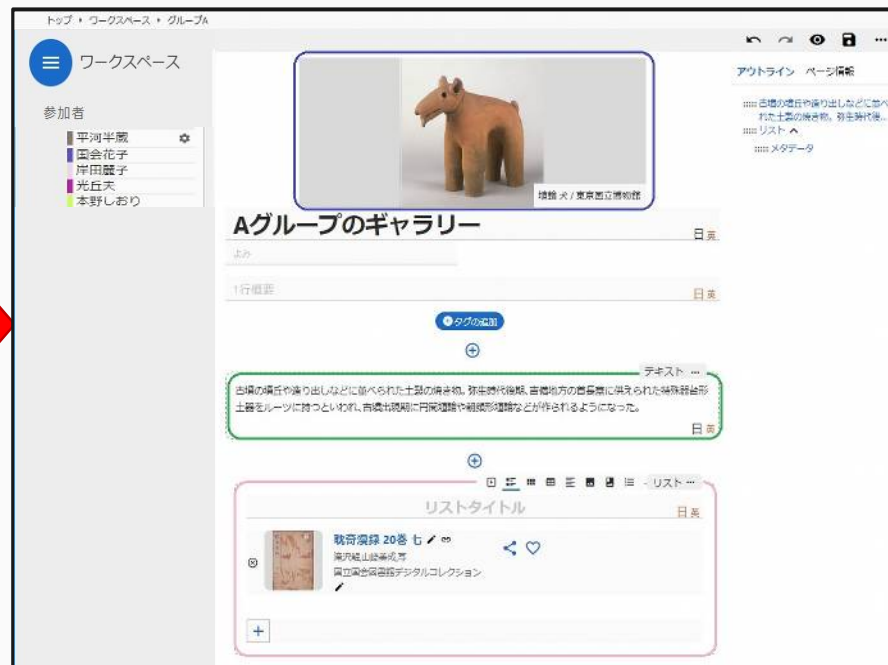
トップ ▸ ワークスペース ▸ グループA

ワークスペース

参加者

平河半蔵
国会花子
岸田麗子
光丘夫
本野しおり

埴輪 犬 / 東京国立博物館

Aグループのギャラリー

日 英

よみ

1行概要

日 英

タグの追加

テキスト ···

古墳の墳丘や造り出しなどに並べられた土製の焼き物。弥生時代後期、吉備地方の首長墓に供えられた特殊器台形土器をルーツに持つといわれ、古墳出現期に円筒埴輪や朝顔形埴輪などが作られるようになった。

日 英

リスト ···

リストタイトル

日 英

耽奇漫録 20巻 七
滝沢解山崎美成 写
国立国会図書館デジタルコレクション

+

アウトライン ページ情報

古墳の墳丘や造り出しなどに並べられた土製の焼き物。弥生時代後...
リスト
メタデータ